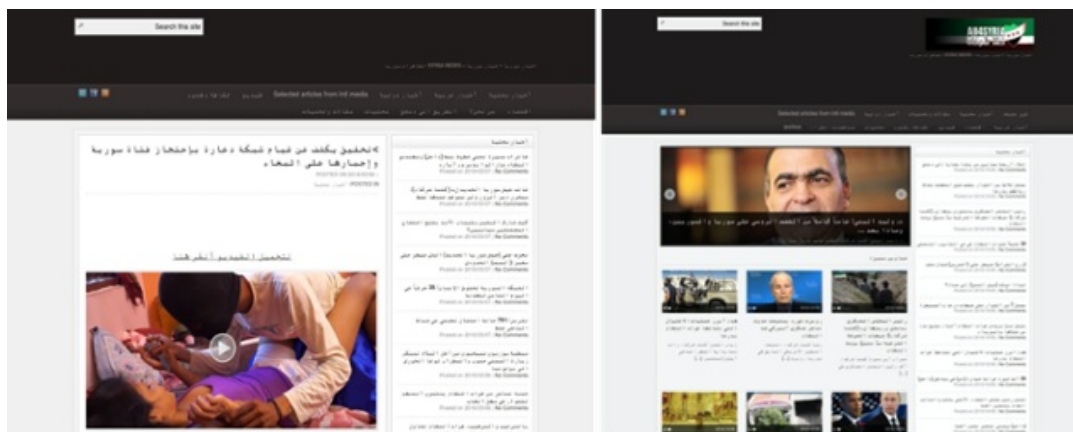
Search this site

Selected articles from Intl media

تحقيق يكشف عن قيام شبكة دعارة باختطاف فتاة سورية وإجبارها على البغاء

لتحميل الفيديو أنقر هنا

No Comments

No Comments

No Comments

No Comments

No Comments

No Comments

No Comments

Search this site

Selected articles from Intl media

No Comments

No Comments

No Comments

No Comments